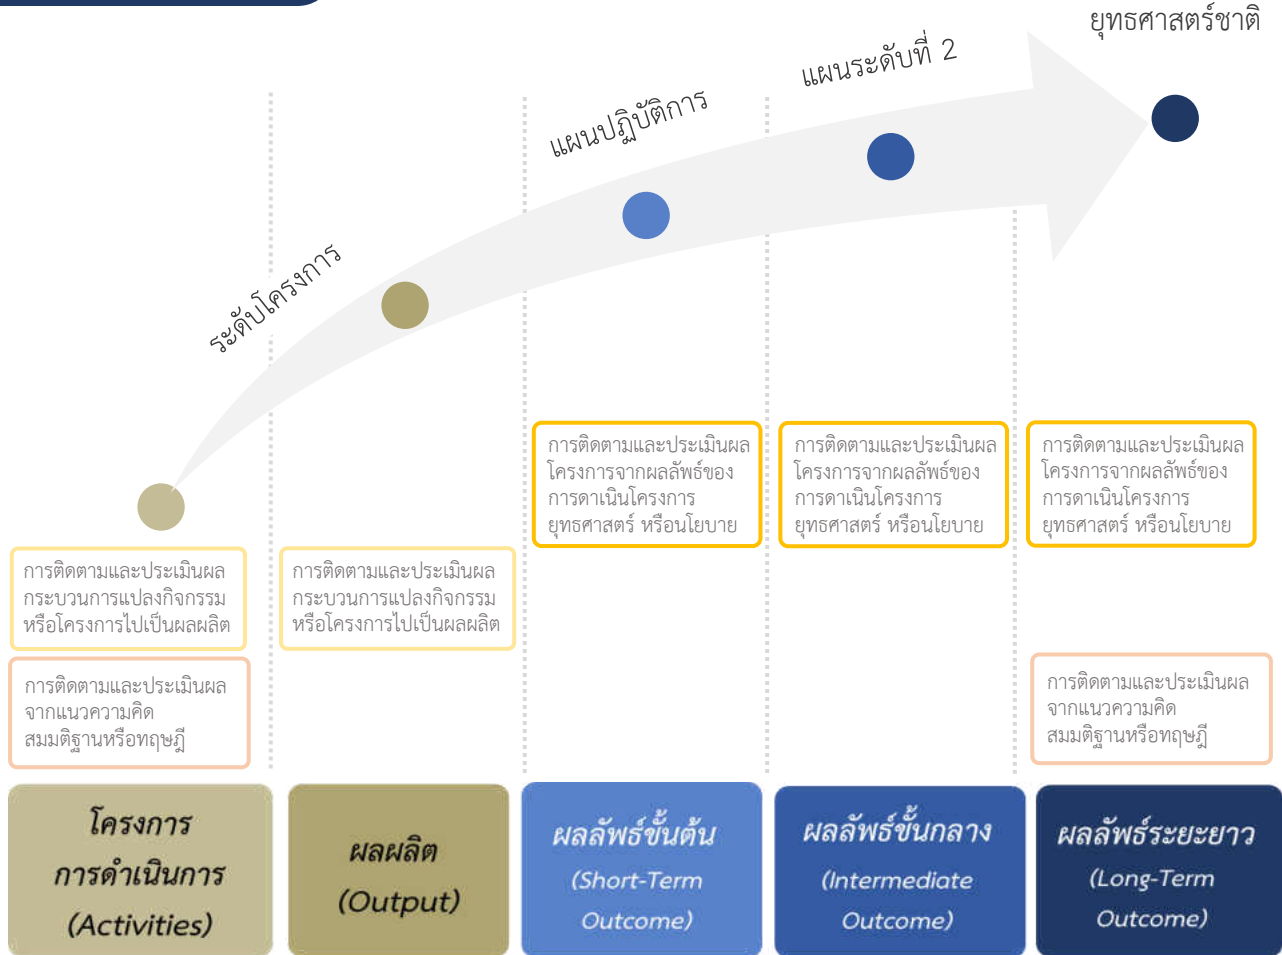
ยุทธศาสตร์ชาติ

แผนระดับที่ 2

แผนปฏิบัติการ

ระดับโครงการ

การติดตามและประเมินผลโครงการจากผลลัพธ์ของการดาเนินโครงการ ยุทธศาสตร์ หรือนโยบาย

การติดตามและประเมินผลโครงการจากผลลัพธ์ของการดาเนินโครงการ ยุทธศาสตร์ หรือนโยบาย

การติดตามและประเมินผลโครงการจากผลลัพธ์ของการดาเนินโครงการ ยุทธศาสตร์ หรือนโยบาย

การติดตามและประเมินผลกระบวนการแปลงกิจกรรมหรือโครงการไปเป็นผลผลิต

การติดตามและประเมินผลกระบวนการแปลงกิจกรรมหรือโครงการไปเป็นผลผลิต

การติดตามและประเมินผลจากแนวความคิดสมมติฐานหรือทฤษฎี

การติดตามและประเมินผลจากแนวความคิดสมมติฐานหรือทฤษฎี

โครงการ การดำเนินการ (Activities)

ผลผลิต (Output)

ผลลัพธ์ขั้นต้น (Short-Term Outcome)

ผลลัพธ์ขั้นกลาง (Intermediate Outcome)

ผลลัพธ์ระยะยาว (Long-Term Outcome)